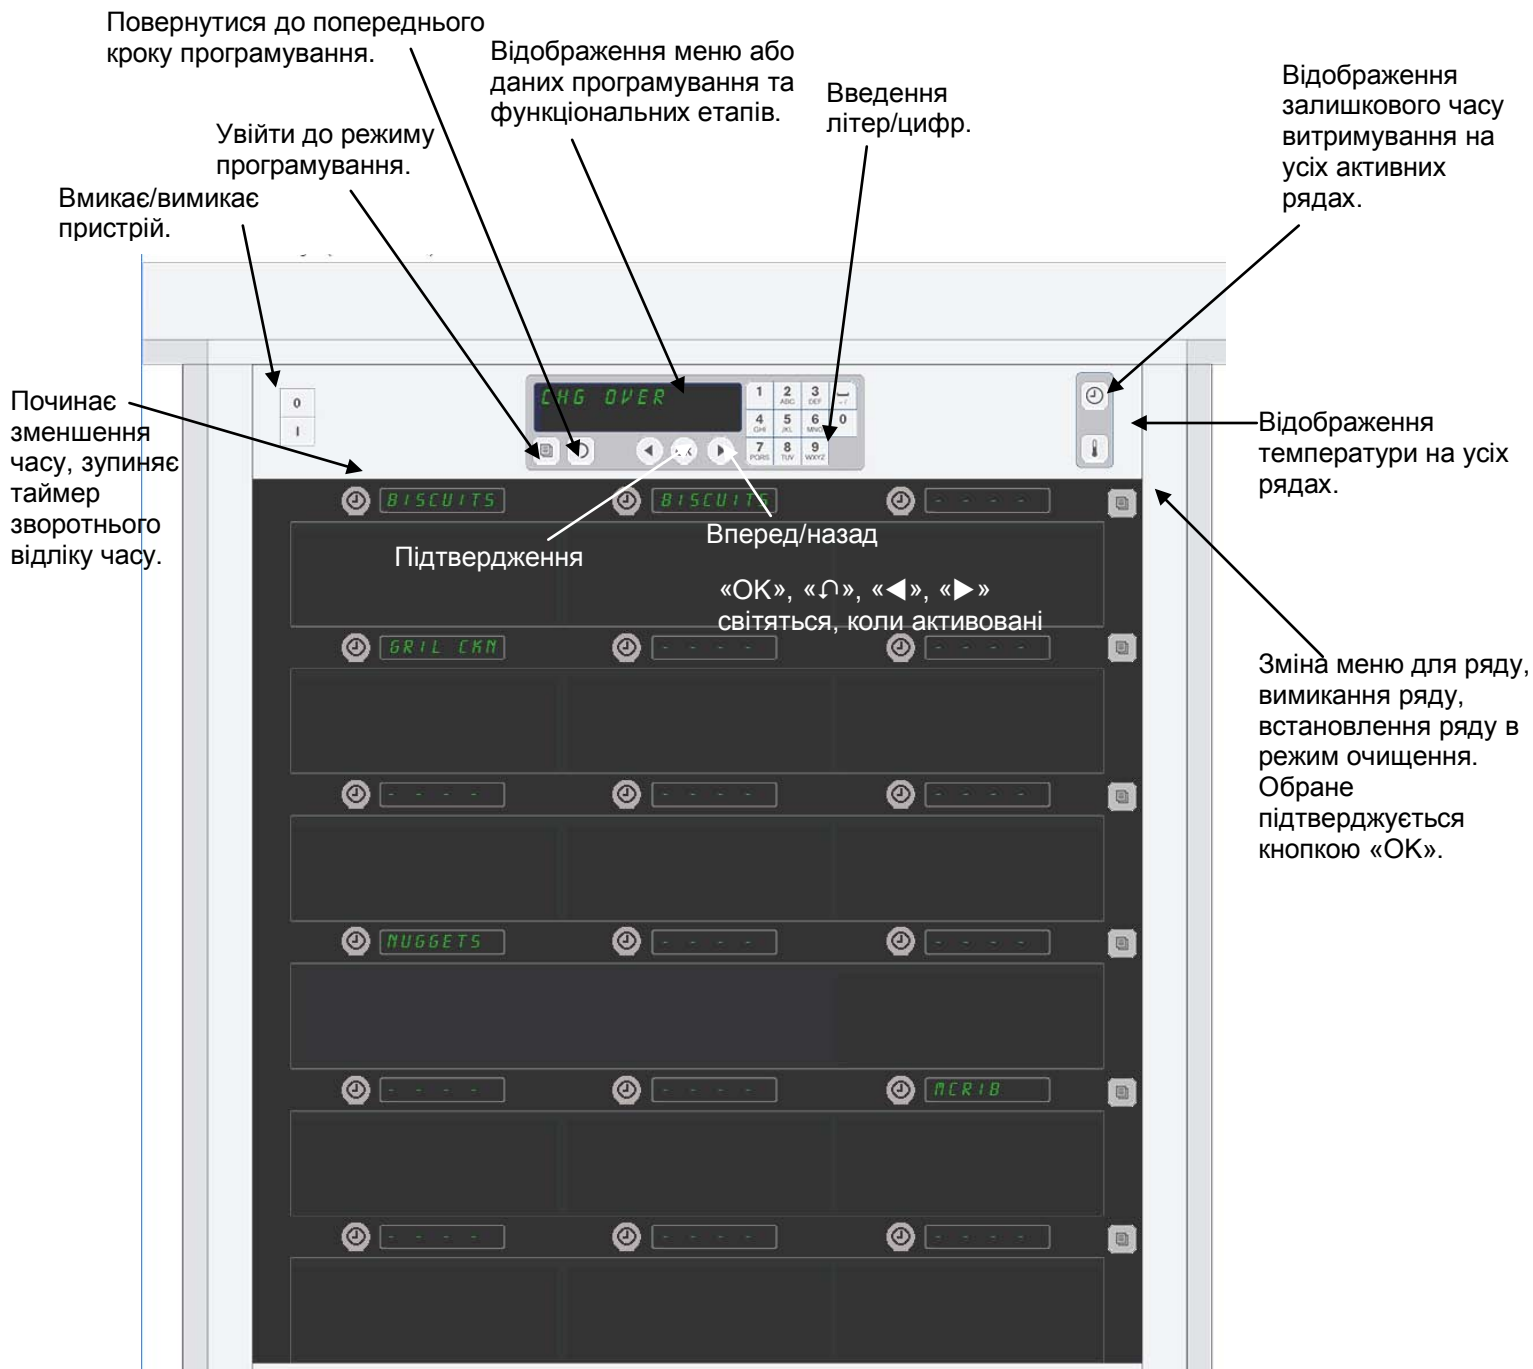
Повернутися до попереднього кроку програмування.

Відображення меню або даних програмування та функціональних етапів.

Введення літер/цифр.

Відображення залишкового часу витримування на усіх активних рядах.

Увійти до режиму програмування.

Вмикає/вимикає пристрій.

Починає зменшення часу, зупиняє таймер зворотнього відліку часу.

0
I

CHG OVER

1
2 ABC
3 DEF
4 GHI
5 JKL
6 MNO
0
7 PQRS
8 TUV
9 WXYZ

Відображення температури на усіх рядах.

BISCUITS
BISCUITS

Підтвердження

Вперед/назад

«OK», «↩», «◀», «▶» світяться, коли активовані

GRIL CKN

Зміна меню для ряду, вимикання ряду, встановлення ряду в режим очищення. Обране підтверджується кнопкою «OK».

NUGGETS

MCRIB